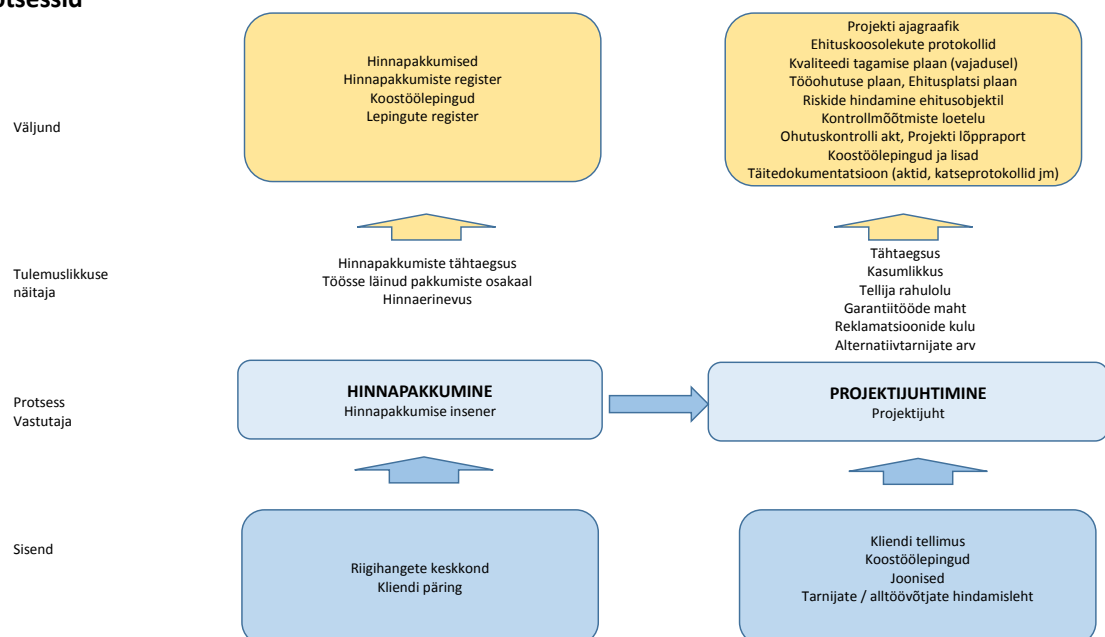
otsessid

Väljund

Hinnapakkumised
Hinnapakkumiste register
Koostöölepingud
Lepingute register

Projekti ajagraafik
Ehituskoosolekute protokollid
Kvaliteedi tagamise plaan (vajadusel)
Tööohutuse plaan, Ehitusplatsi plaan
Riskide hindamine ehitusobjektil
Kontrollmõõtmiste loetelu
Ohutuskontrolli akt, Projekti lõppraport
Koostöölepingud ja lisad
Täitedokumentatsioon (aktid, katseprotokollid jm)

Tulemuslikkuse näitaja

Hinnapakkumiste tähtaegsus
Töösse läinud pakkumiste osakaal
Hinnaerinevus

Tähtaegsus
Kasumlikkus
Tellija rahulolu
Garantiitööde maht
Reklamatsioonide kulu
Alternatiivtarnijate arv

Protsess
Vastutaja

HINNAPAKKUMINE
Hinnapakkumise insener

PROJEKTIJUHTIMINE
Projektijuht

Sisend

Riigihangete keskkond
Kliendi päring

Kliendi tellimus
Koostöölepingud
Joonised
Tarnijate / alltöövõtjate hindamisleht